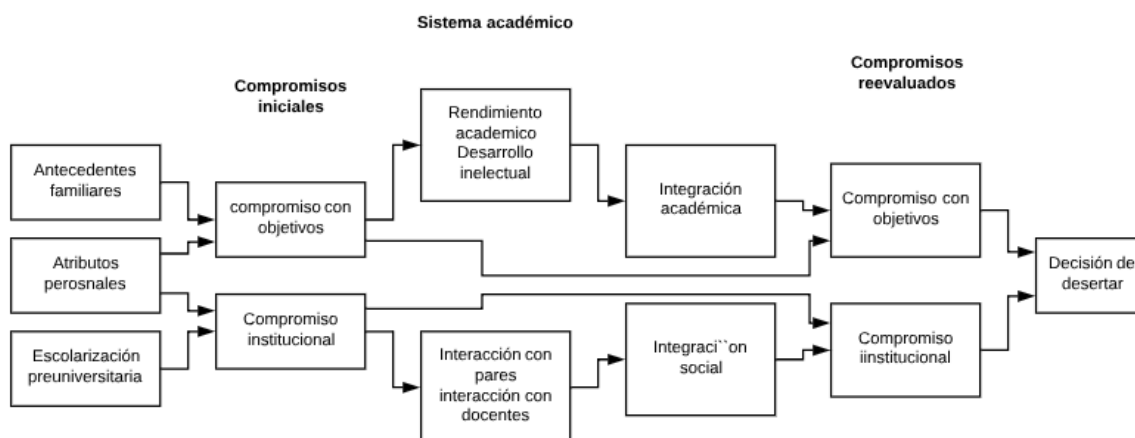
Sistema académico

Compromisos iniciales

Compromisos reevaluados

Antecedentes familiares

Atributos perosnales

Escolarización preuniversitaria

compromiso con objetivos

Compromiso institucional

Rendimiento academico Desarrollo inelectual

Interacción con pares interacción con docentes

Integración académica

Integraci``on social

Compromiso con objetivos

Compromiso iinstitucional

Decisión de desertar